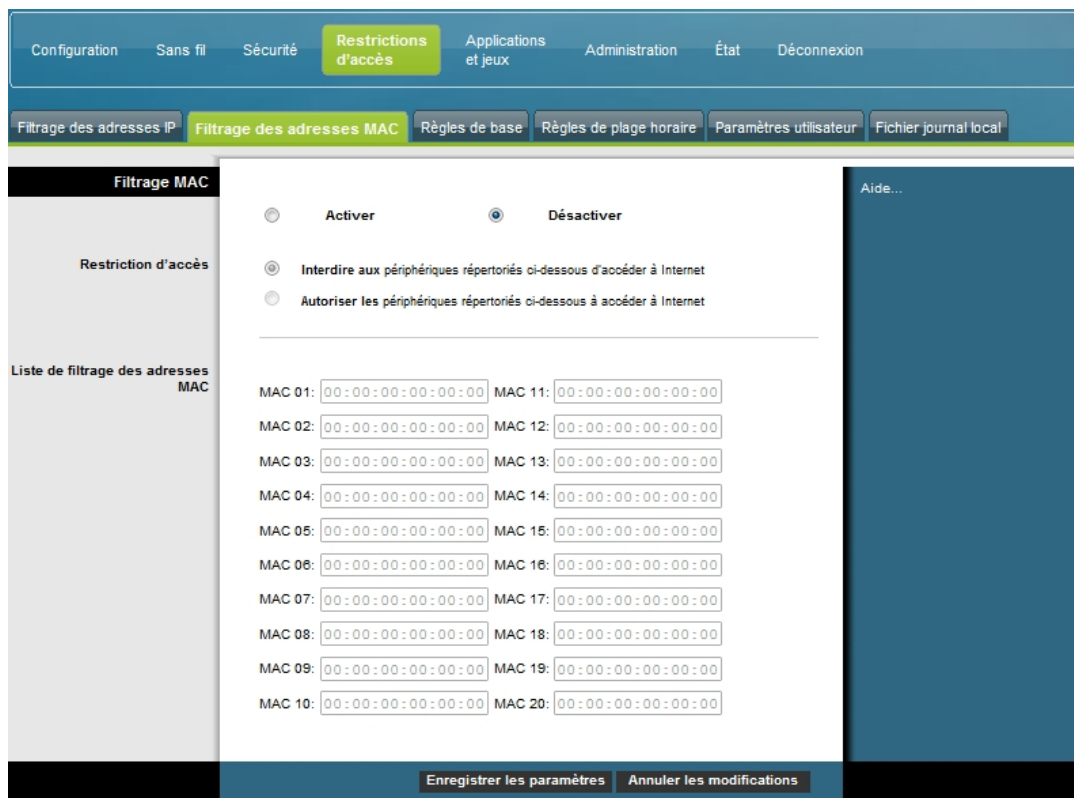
Configuration Sans fil Sécurité Restrictions d'accès Applications et jeux Administration État Déconnexion

Filtrage des adresses IP Filtrage des adresses MAC Règles de base Règles de plage horaire Paramètres utilisateur Fichier journal local

Filtrage MAC

Activer Désactiver

Aide...

Restriction d'accès

Interdire aux périphériques répertoriés ci-dessous d'accéder à Internet

Autoriser les périphériques répertoriés ci-dessous à accéder à Internet

Liste de filtrage des adresses MAC

MAC 01: 00:00:00:00:00:00 MAC 11: 00:00:00:00:00:00
MAC 02: 00:00:00:00:00:00 MAC 12: 00:00:00:00:00:00
MAC 03: 00:00:00:00:00:00 MAC 13: 00:00:00:00:00:00
MAC 04: 00:00:00:00:00:00 MAC 14: 00:00:00:00:00:00
MAC 05: 00:00:00:00:00:00 MAC 15: 00:00:00:00:00:00
MAC 06: 00:00:00:00:00:00 MAC 16: 00:00:00:00:00:00
MAC 07: 00:00:00:00:00:00 MAC 17: 00:00:00:00:00:00
MAC 08: 00:00:00:00:00:00 MAC 18: 00:00:00:00:00:00
MAC 09: 00:00:00:00:00:00 MAC 19: 00:00:00:00:00:00
MAC 10: 00:00:00:00:00:00 MAC 20: 00:00:00:00:00:00

Enregistrer les paramètres Annuler les modifications